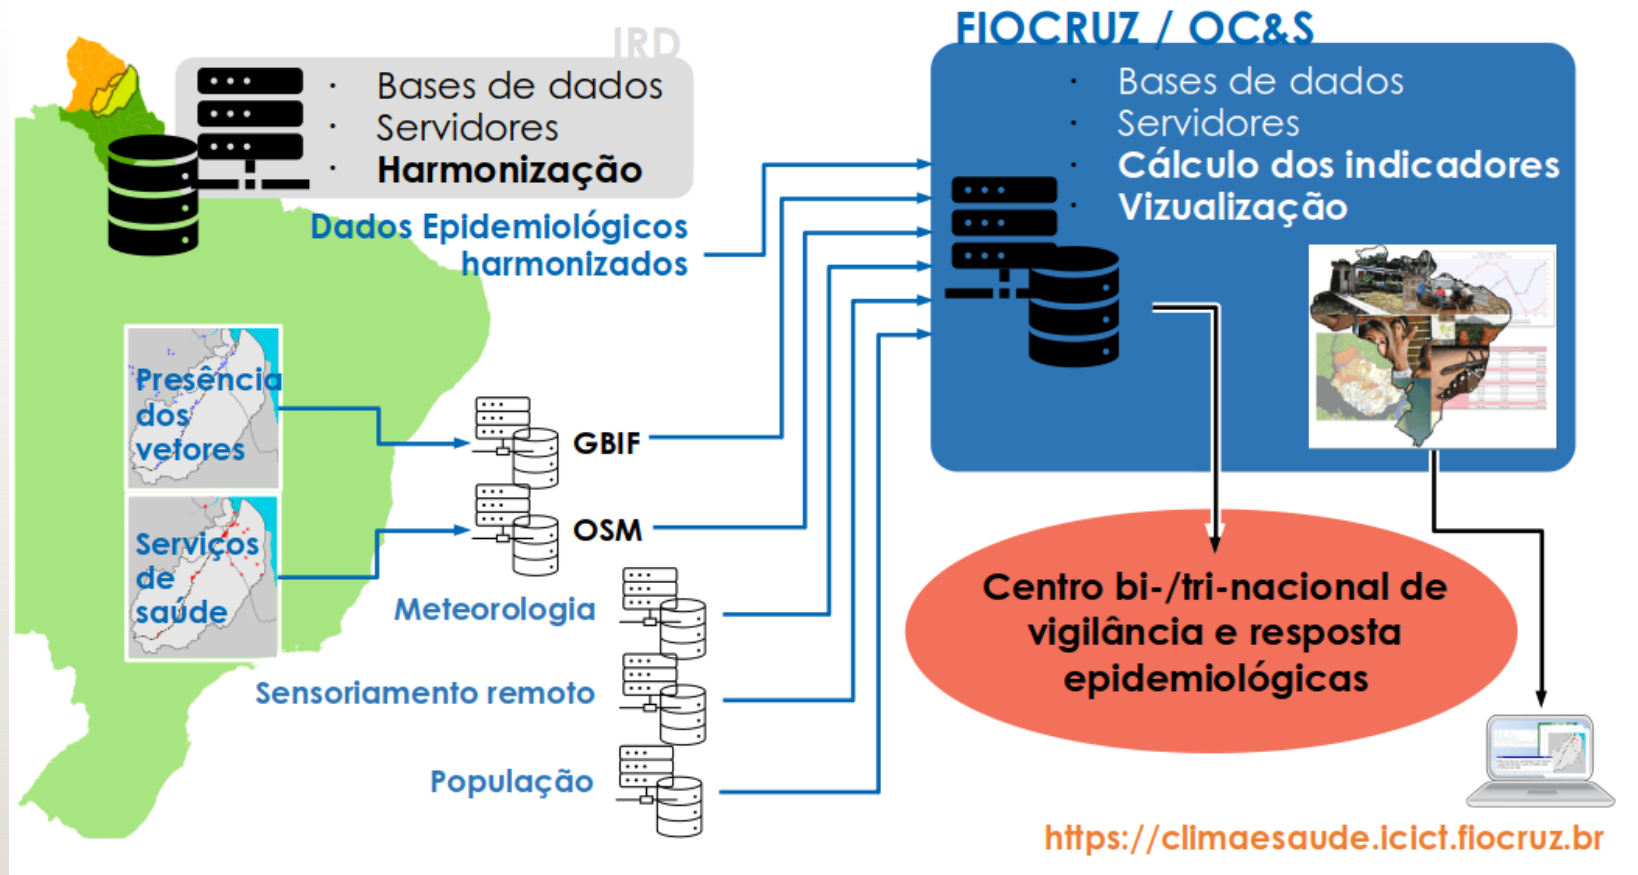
IRD

Bases de dados
Servidores
Harmonização

Dados Epidemiológicos harmonizados

FIOCRUZ / OC&S

Bases de dados
Servidores
Cálculo dos indicadores
Vizualização

Presência dos vetores

Serviços de saúde

GBIF

OSM

Meteorologia

Sensoriamento remoto

População

Centro bi-/tri-nacional de vigilância e resposta epidemiológicas

https://climaesaude.icict.fiocruz.br